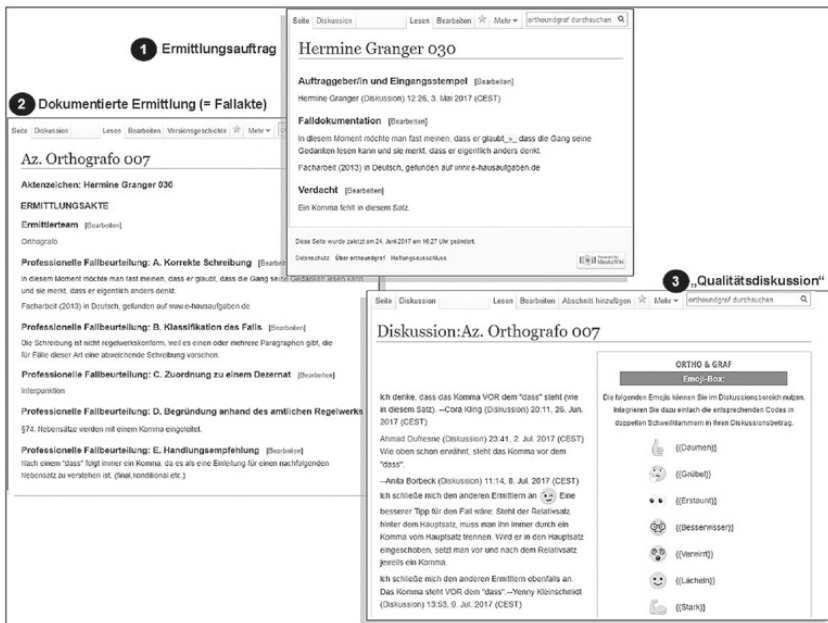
1 Ermittlungsauftrag

Seite Diskussion Lesen Bearbeiten Mehr ortoundgraf durchsuchen

Hermine Granger 030

Auftraggeber/in und Eingangsstempel [Bearbeiten]

Hermine Granger (Diskussion) 12:26, 3. Mai 2017 (CEST)

Falldokumentation [Bearbeiten]

In diesem Moment möchte man fast meinen, dass er glaubt_,_ dass die Gang seine Gedanken lesen kann und sie merkt, dass er eigentlich anders denkt.

Facharbeit (2013) in Deutsch, gefunden auf www.e-hausaufgaben.de

Verdacht [Bearbeiten]

Ein Komma fehlt in diesem Satz.

Diese Seite wurde zuletzt am 24. Juni 2017 um 16:27 Uhr geändert.

Datenschutz Über orthoundgraf Haftungsausschluss Powered by MediaWiki

2 Dokumentierte Ermittlung (= Fallakte)

Seite Diskussion Lesen Bearbeiten Versionsgeschichte Mehr

Az. Orthografo 007

Aktenzeichen: Hermine Granger 030

ERMITTLUNGSAKTE

Ermittlerteam [Bearbeiten]

Orthografo

Professionelle Fallbeurteilung: A. Korrekte Schreibung [Bearbeiten]

In diesem Moment möchte man fast meinen, dass er glaubt, dass die Gang seine Gedanken lesen kann und sie merkt, dass er eigentlich anders denkt.

Facharbeit (2013) in Deutsch, gefunden auf www.e-hausaufgaben.de

Professionelle Fallbeurteilung: B. Klassifikation des Falls [Bearbeiten]

Die Schreibung ist nicht regelwerkskonform, weil es einen oder mehrere Paragraphen gibt, die für Fälle dieser Art eine abweichende Schreibung vorsehen.

Professionelle Fallbeurteilung: C. Zuordnung zu einem Dezernat [Bearbeiten]

Interpunktion

Professionelle Fallbeurteilung: D. Begründung anhand des amtlichen Regelwerks

§74. Nebensätze werden mit einem Komma eingeleitet.

Professionelle Fallbeurteilung: E. Handlungsempfehlung [Bearbeiten]

Nach einem "dass" folgt immer ein Komma, da es als eine Einleitung für einen nachfolgenden Nebensatz zu verstehen ist. (final, konditional etc.)

3 „Qualitätsdiskussion"

Seite Diskussion Lesen Bearbeiten Abschnitt hinzufügen Mehr orthoundgraf durchsuchen

Diskussion:Az. Orthografo 007

Ich denke, dass das Komma VOR dem "dass" steht (wie in diesem Satz). --Cora Kling (Diskussion) 20:11, 26. Jun. 2017 (CEST)

Ahmad Dufresne (Diskussion) 23:41, 2. Jul. 2017 (CEST) Wie oben schon erwähnt, steht das Komma vor dem "dass".

--Anita Borbeck (Diskussion) 11:14, 8. Jul. 2017 (CEST) Ich schließe mich den anderen Ermittlern an. Eine besserer Tipp für den Fall wäre: Steht der Relativsatz hinter dem Hauptsatz, muss man ihn immer durch ein Komma vom Hauptsatz trennen. Wird er in den Hauptsatz eingeschoben, setzt man vor und nach dem Relativsatz jeweils ein Komma.

Ich schließe mich den anderen Ermittlern ebenfalls an. Das Komma steht VOR dem "dass".--Yenny Kleinschmidt (Diskussion) 13:53, 9. Jul. 2017 (CEST)

ORTHO & GRAF

Emoji-Box:

Die folgenden Emojis können Sie im Diskussionsbereich nutzen. Interpretieren Sie dazu einfach die entsprechenden Codes in doppelten Schweifklammern in Ihren Diskussionsbeitrag.

{{Daumen}}

{{Grübel}}

{{Erstaunt}}

{{Besserwisser}}

{{Verwirrt}}

{{Lächeln}}

{{Stark}}